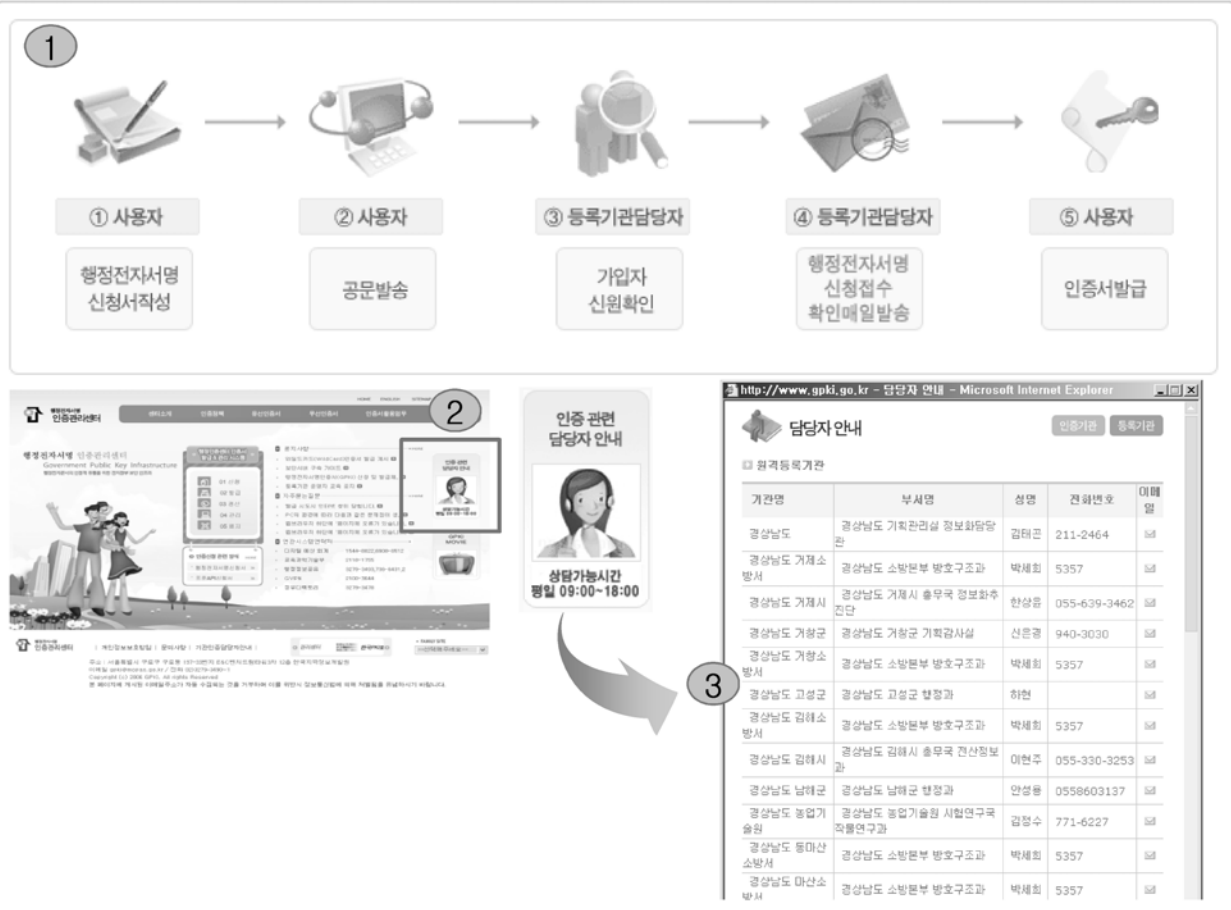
1

① 사용자

행정전자서명 신청서작성

② 사용자

공문발송

③ 등록기관담당자

가입자 신원확인

④ 등록기관담당자

행정전자서명 신청접수 확인매일발송

⑤ 사용자

인증서발급

행정전자서명 인증관리센터

행정전자서명 인증관리센터
Government Public Key Infrastructure

2

인증 관련 담당자 안내

상담가능시간
평일 09:00~18:00

3

http://www.gpki.go.kr - 담당자 안내 - Microsoft Internet Explorer

담당자 안내

인증기관 등록기관

원격등록기관

| 기관명 | 부서명 | 성명 | 전화번호 | 이메일 |
|---|---|---|---|---|
| 경상남도 | 경상남도 기획관리실 정보화담당관 | 김태곤 | 211-2464 | |
| 경상남도 거제소방서 | 경상남도 소방본부 방호구조과 | 박세희 | 5357 | |
| 경상남도 거제시 | 경상남도 거제시 총무국 정보화추진단 | 한상윤 | 055-639-3462 | |
| 경상남도 거창군 | 경상남도 거창군 기획감사실 | 신은경 | 940-3030 | |
| 경상남도 거창소방서 | 경상남도 소방본부 방호구조과 | 박세희 | 5357 | |
| 경상남도 고성군 | 경상남도 고성군 행정과 | 하현 | | |
| 경상남도 김해소방서 | 경상남도 소방본부 방호구조과 | 박세희 | 5357 | |
| 경상남도 김해시 | 경상남도 김해시 총무국 전산정보과 | 이현주 | 055-330-3253 | |
| 경상남도 남해군 | 경상남도 남해군 행정과 | 안성용 | 0558603137 | |
| 경상남도 농업기술원 | 경상남도 농업기술원 시험연구국 작물연구과 | 김정수 | 771-6227 | |
| 경상남도 동마산소방서 | 경상남도 소방본부 방호구조과 | 박세희 | 5357 | |
| 경상남도 마산소방서 | 경상남도 소방본부 방호구조과 | 박세희 | 5357 | |